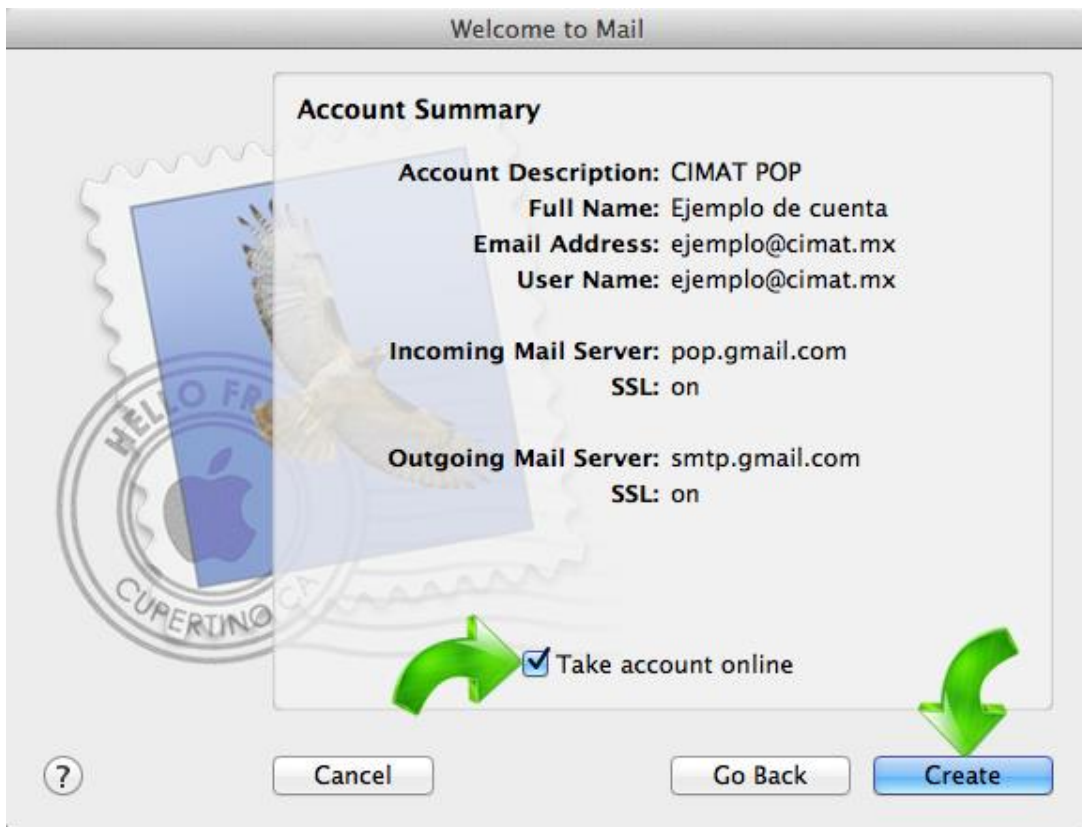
Welcome to Mail

Account Summary

Account Description: CIMAT POP
Full Name: Ejemplo de cuenta
Email Address: ejemplo@cimat.mx
User Name: ejemplo@cimat.mx

Incoming Mail Server: pop.gmail.com
SSL: on

Outgoing Mail Server: smtp.gmail.com
SSL: on

HELLO FR
CUPERTINO CA

Take account online

?

Cancel

Go Back

Create